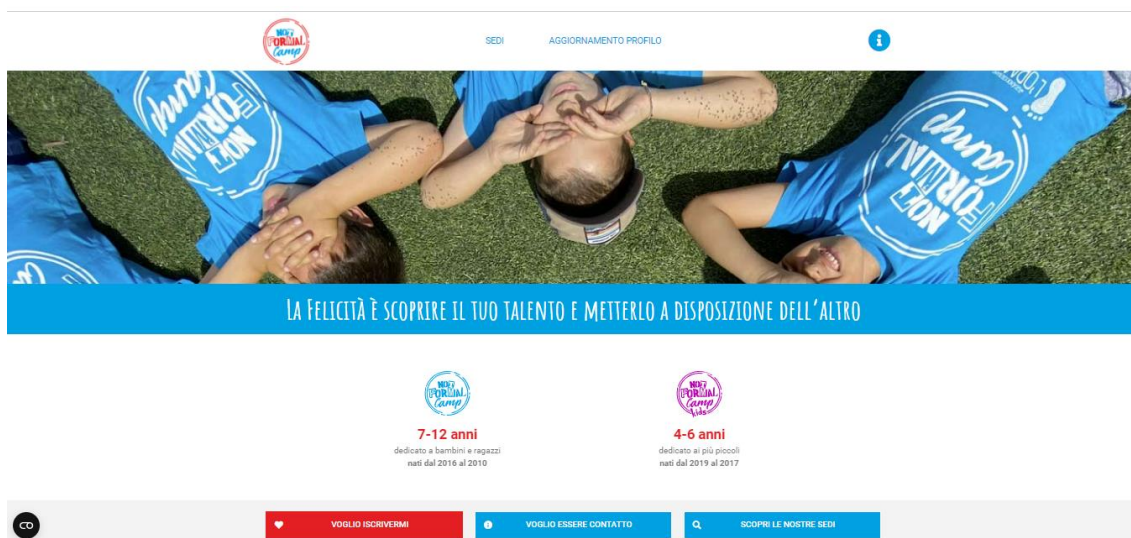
NOT FORMAL camp

SEDI AGGIORNAMENTO PROFILO

LA FELICITÀ È SCOPRIRE IL TUO TALENTO E METTERLO A DISPOSIZIONE DELL'ALTRO

NOT FORMAL camp

7-12 anni
dedicato a bambini e ragazzi
nati dal 2016 al 2010

NOT FORMAL camp kids

4-6 anni
dedicato ai più piccoli
nati dal 2019 al 2017

VOGLIO ISCRIVERMI

VOGLIO ESSERE CONTATTO

SCOPRI LE NOSTRE SEDI